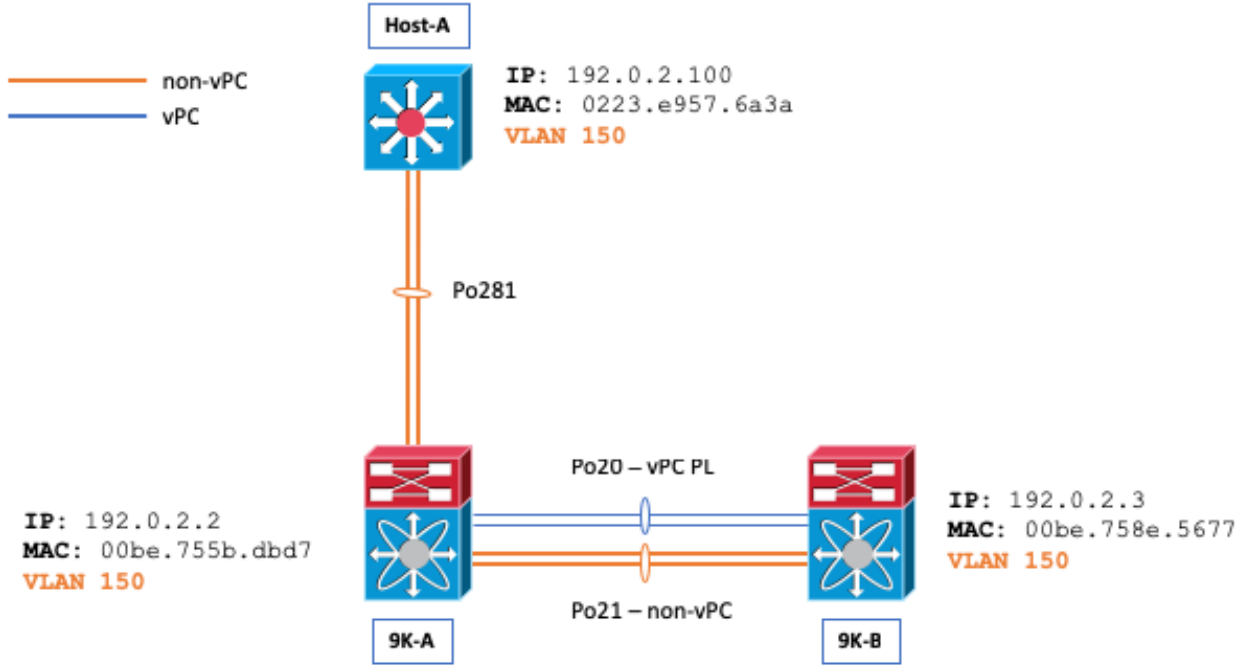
Host-A

non-vPC
vPC

IP: 192.0.2.100
MAC: 0223.e957.6a3a
VLAN 150

Po281

Po20 – vPC PL

IP: 192.0.2.2
MAC: 00be.755b.dbd7
VLAN 150

IP: 192.0.2.3
MAC: 00be.758e.5677
VLAN 150

Po21 – non-vPC

9K-A

9K-B